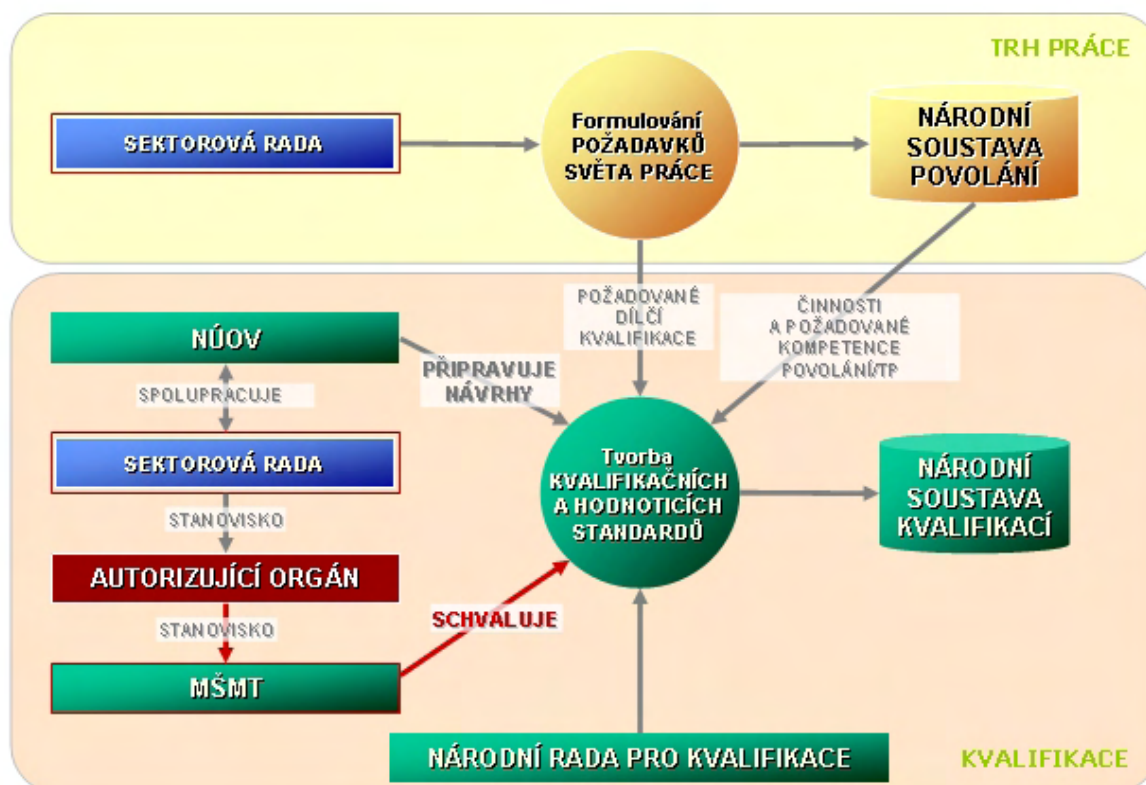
TRH PRÁCE

SEKTOROVÁ RADA

Formulování POŽADAVKŮ SVĚTA PRÁCE

NÁRODNÍ SOUSTAVA POVOLÁNÍ

POŽADOVANÉ DÍLČÍ KVALIFIKACE

ČINNOSTI A POŽADOVANÉ KOMPETENCE POVOLÁNÍ/TP

NÚOV

PŘIPRAVUJE NÁVRHY

SPOLUPRACUJE

SEKTOROVÁ RADA

Tvorba KVALIFIKAČNÍCH A HODNOTICÍCH STANDARDŮ

NÁRODNÍ SOUSTAVA KVALIFIKACÍ

STANOVISKO

AUTORIZUJÍCÍ ORGÁN

STANOVISKO

SCHVALUJE

MŠMT

NÁRODNÍ RADA PRO KVALIFIKACE

KVALIFIKACE